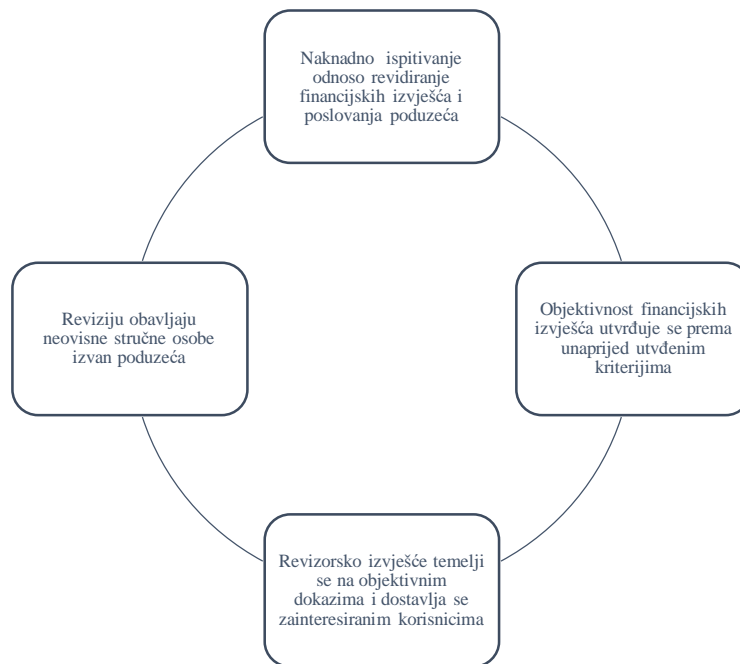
Naknadno ispitivanje odnoso revidiranje financijskih izvješća i poslovanja poduzeća

Objektivnost financijskih izvješća utvrđuje se prema unaprijed utvđenim kriterijima

Revizorsko izvješće temelji se na objektivnim dokazima i dostavlja se zainteresiranim korisnicima

Reviziju obavljaju neovisne stručne osobe izvan poduzeća